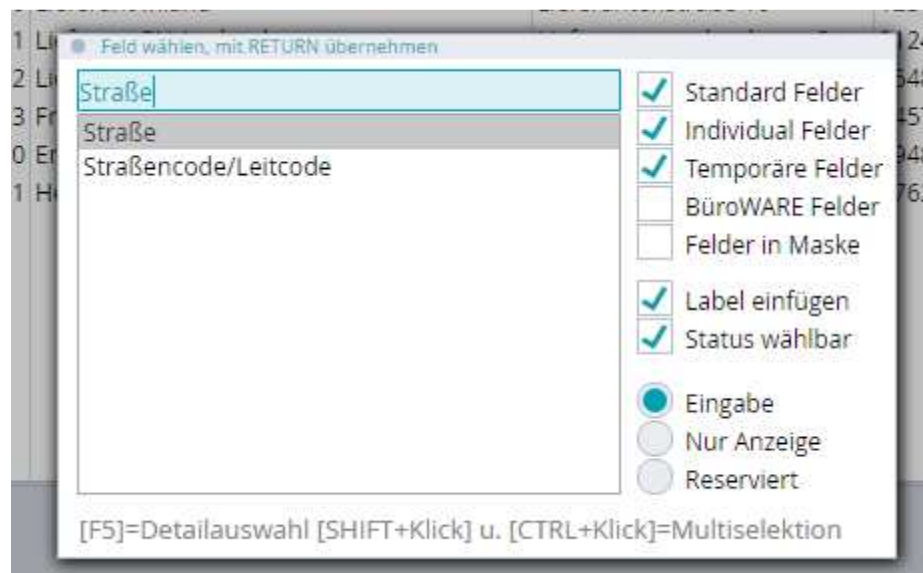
Feld wählen, mit RETURN übernehmen

Straße

Straße
Straßencode/Leitcode

Standard Felder
Individual Felder
Temporäre Felder
BüroWARE Felder
Felder in Maske

Label einfügen
Status wählbar

Eingabe
Nur Anzeige
Reserviert

[F5]=Detailauswahl [SHIFT+Klick] u. [CTRL+Klick]=Multiselektion